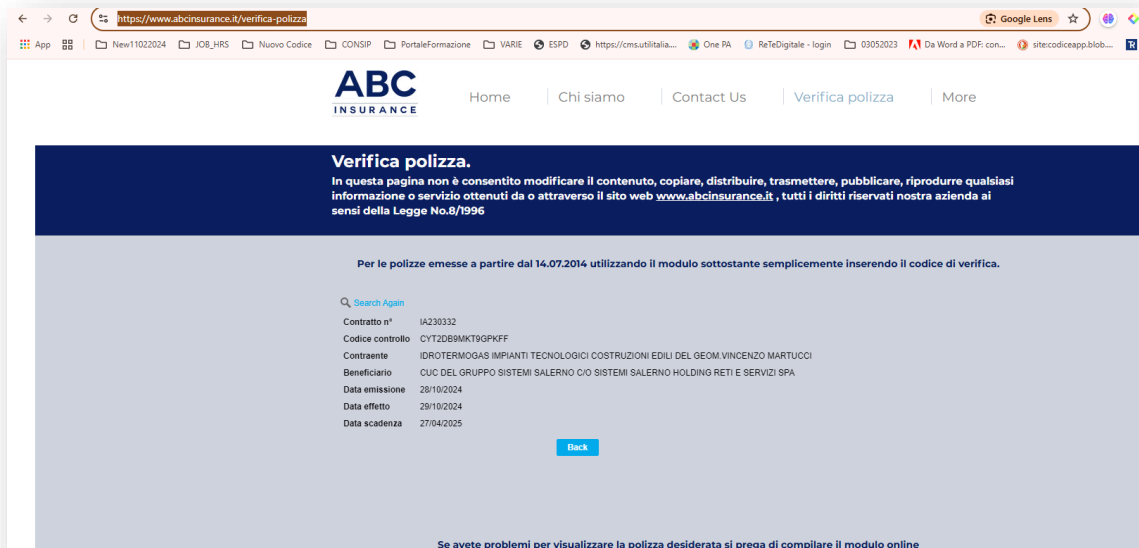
https://www.abcinsurance.it/verifica-polizza

Google Lens

App | New11022024 | JOB_HRS | Nuovo Codice | CONSIP | PortaleFormazione | VARIE | ESPD | https://cms.utilitalia.... | One PA | ReTeDigitale - login | 03052023 | Da Word a PDF: con... | site:codiceapp.blob....

ABC INSURANCE

Home | Chi siamo | Contact Us | Verifica polizza | More

Verifica polizza.

In questa pagina non è consentito modificare il contenuto, copiare, distribuire, trasmettere, pubblicare, riprodurre qualsiasi informazione o servizio ottenuti da o attraverso il sito web www.abcinsurance.it , tutti i diritti riservati nostra azienda ai sensi della Legge No.8/1996

Per le polizze emesse a partire dal 14.07.2014 utilizzando il modulo sottostante semplicemente inserendo il codice di verifica.

Search Again

| | |
|---|---|
| Contratto n° | IA230332 |
| Codice controllo | CYT2DB9MKT9GPKFF |
| Contraente | IDROTERMOGAS IMPIANTI TECNOLOGICI COSTRUZIONI EDILI DEL GEOM.VINCENZO MARTUCCI |
| Beneficiario | CUC DEL GRUPPO SISTEMI SALERNO C/O SISTEMI SALERNO HOLDING RETI E SERVIZI SPA |
| Data emissione | 28/10/2024 |
| Data effetto | 29/10/2024 |
| Data scadenza | 27/04/2025 |

Back

Se avete problemi per visualizzare la polizza desiderata si prega di compilare il modulo online